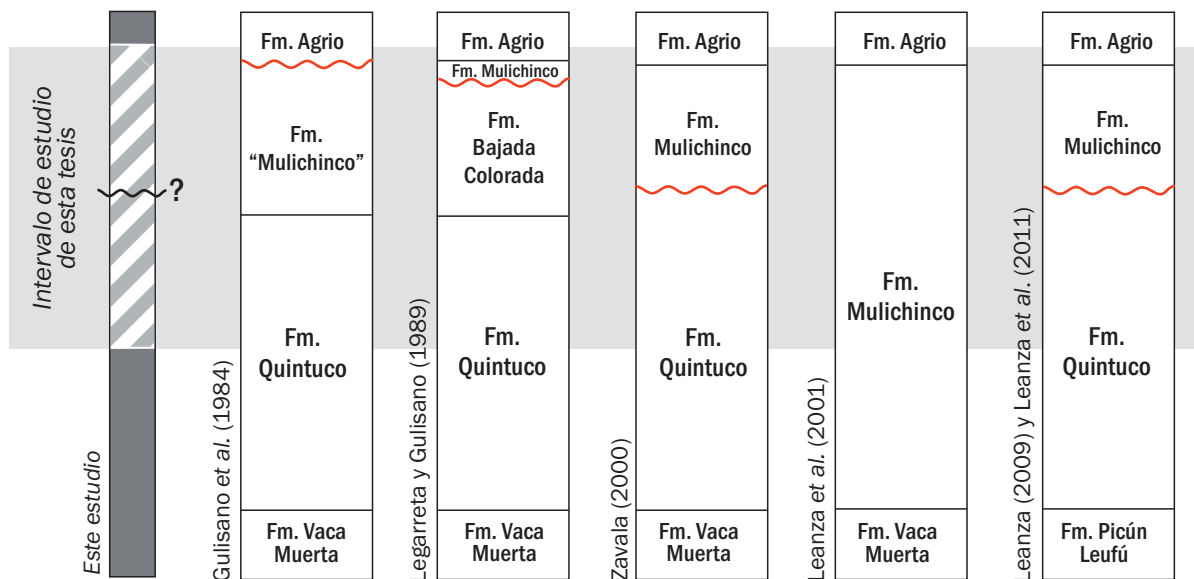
Intervalo de estudio de esta tesis

?

Este estudio

Gulisano et al. (1984)

Fm. Agrio

Fm. "Mulichinco"

Fm. Quintuco

Fm. Vaca Muerta

Legarreta y Gulisano (1989)

Fm. Agrio

Fm. Mulichinco

Fm. Bajada Colorada

Fm. Quintuco

Fm. Vaca Muerta

Zavala (2000)

Fm. Agrio

Fm. Mulichinco

Fm. Quintuco

Fm. Vaca Muerta

Leanza et al. (2001)

Fm. Agrio

Fm. Mulichinco

Fm. Vaca Muerta

Leanza (2009) y Leanza et al. (2011)

Fm. Agrio

Fm. Mulichinco

Fm. Quintuco

Fm. Picún Leufú